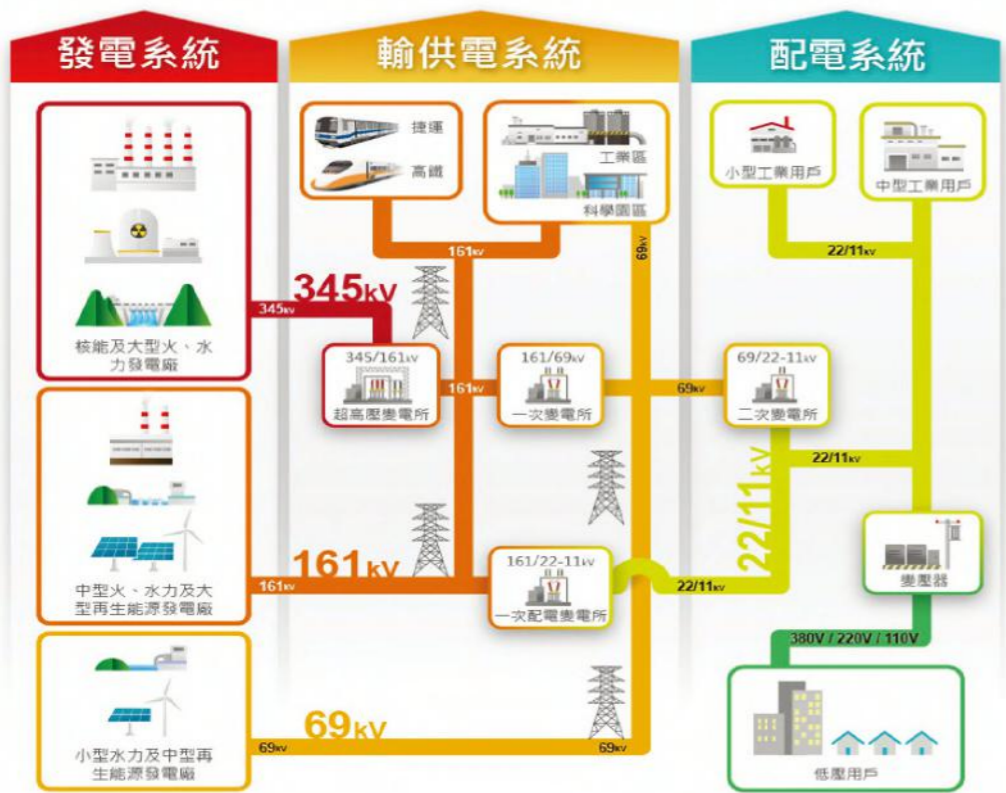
發電系統

輸供電系統

配電系統

核能及大型火、水力發電廠

345kV

345kV

捷運

高鐵

工業區

科學園區

161kV

69kV

345/161kV
超高壓變電所

161kV

161/69kV
一次變電所

69kV

69/22-11kV
二次變電所

小型工業用戶

中型工業用戶

22/11kV

22/11kV

22/11kV

中型火、水力及大型再生能源發電廠

161kV

161kV

161/22-11kV
一次配電變電所

22/11kV

變壓器

380V / 220V / 110V

小型水力及中型再生能源發電廠

69kV

69kV

69kV

低壓用戶